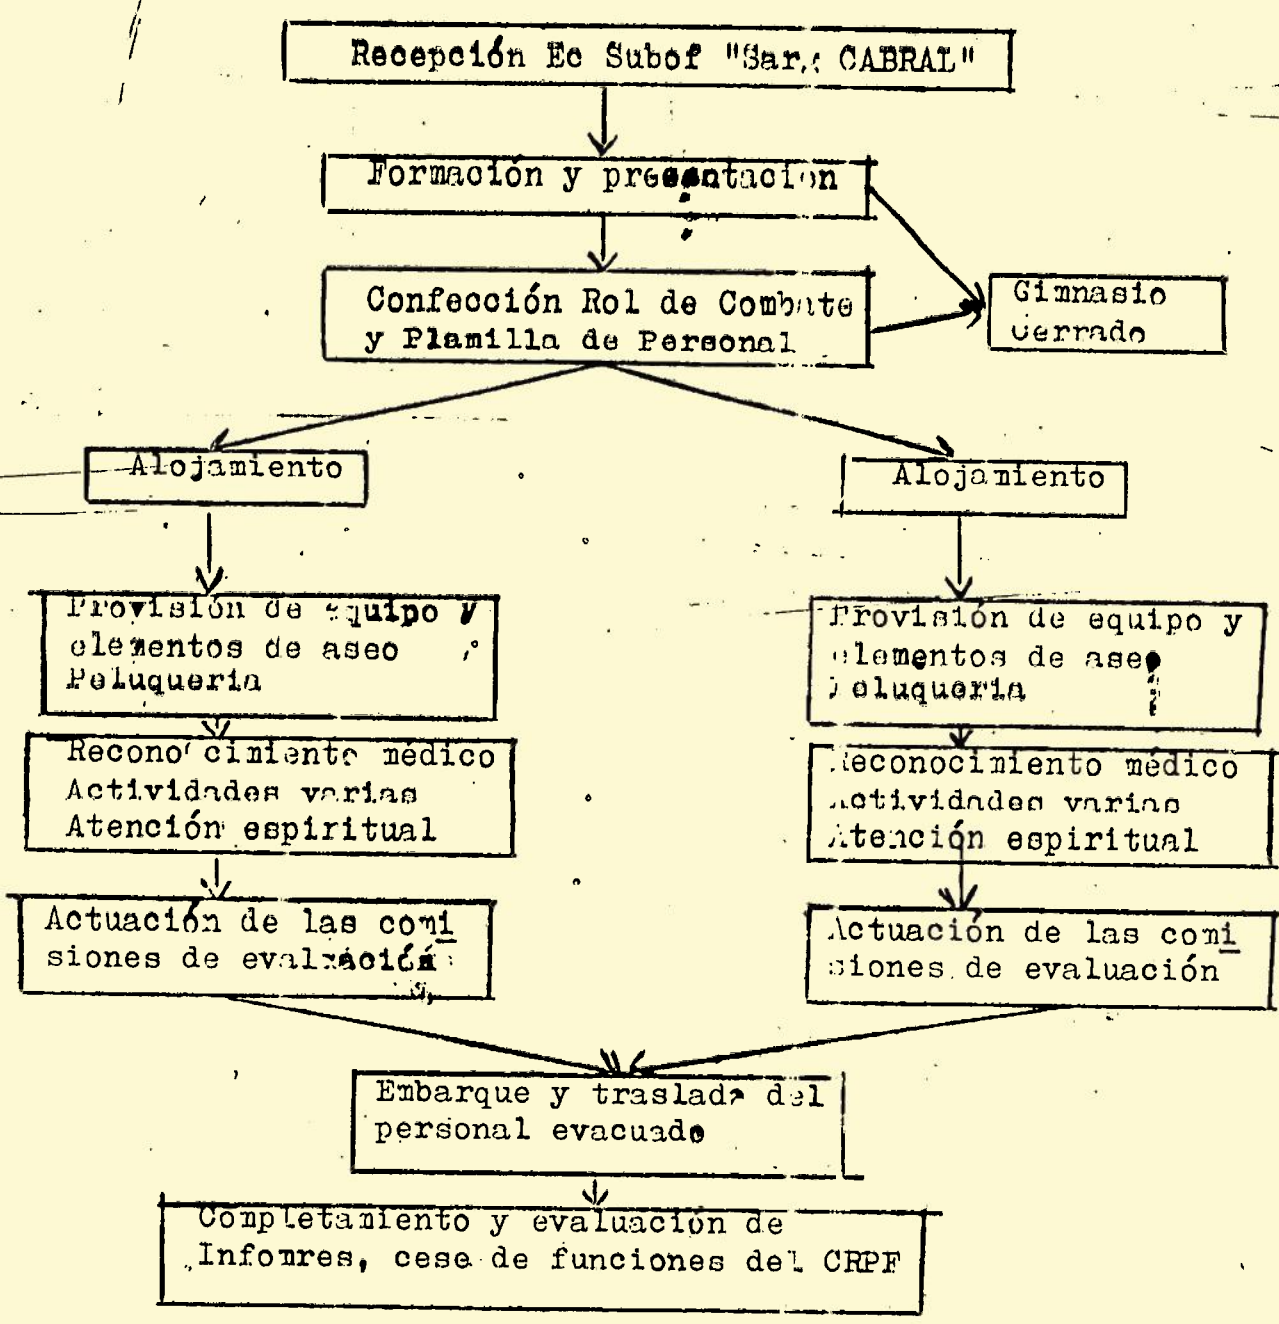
Recepción Ec Subof "Sar. CABRAL"

Formación y presentación

Confección Rol de Combate y Plamilla de Personal

Gimnasio Cerrado

Alojamiento

Alojamiento

Provisión de equipo y elementos de aseo Peluquería

Provisión de equipo y elementos de aseo Peluquería

Reconocimiento médico Actividades varias Atención espiritual

Reconocimiento médico Actividades varias Atención espiritual

Actuación de las comisiones de evaluación

Actuación de las comisiones de evaluación

Embarque y traslado del personal evacuado

Completamiento y evaluación de Infomres, cese de funciones del CRPF